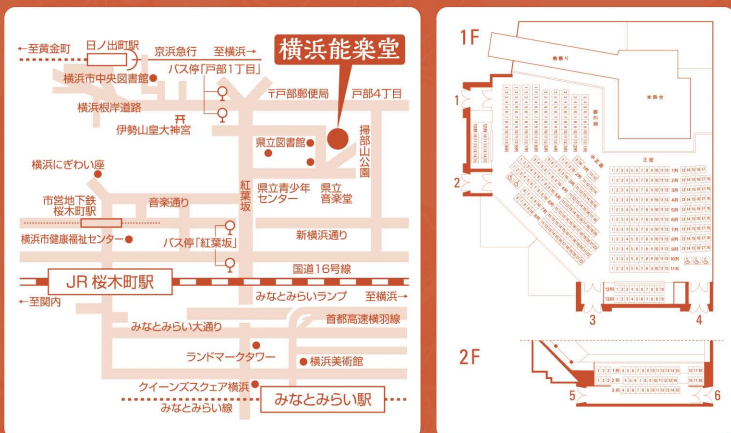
横浜能楽堂

←至黄金町
日ノ出町駅
京浜急行
至横浜→
横浜市中央図書館
バス停「戸部1丁目」
横浜根岸道路
〒戸部郵便局
戸部4丁目
伊勢山皇大神宮
県立図書館
掃部山公園
横浜にぎわい座
紅葉坂
県立青少年センター
県立音楽堂
市営地下鉄桜木町駅
音楽通り
横浜市健康福祉センター
バス停「紅葉坂」
新横浜通り
国道16号線
JR 桜木町駅
←至関内
みなとみらいランプ
至横浜→
首都高速横羽線
みなとみらい大通り
ランドマークタワー
横浜美術館
クイーンズスクエア横浜
みなとみらい線
みなとみらい駅

1F
1
2
3
4
2F
5
6